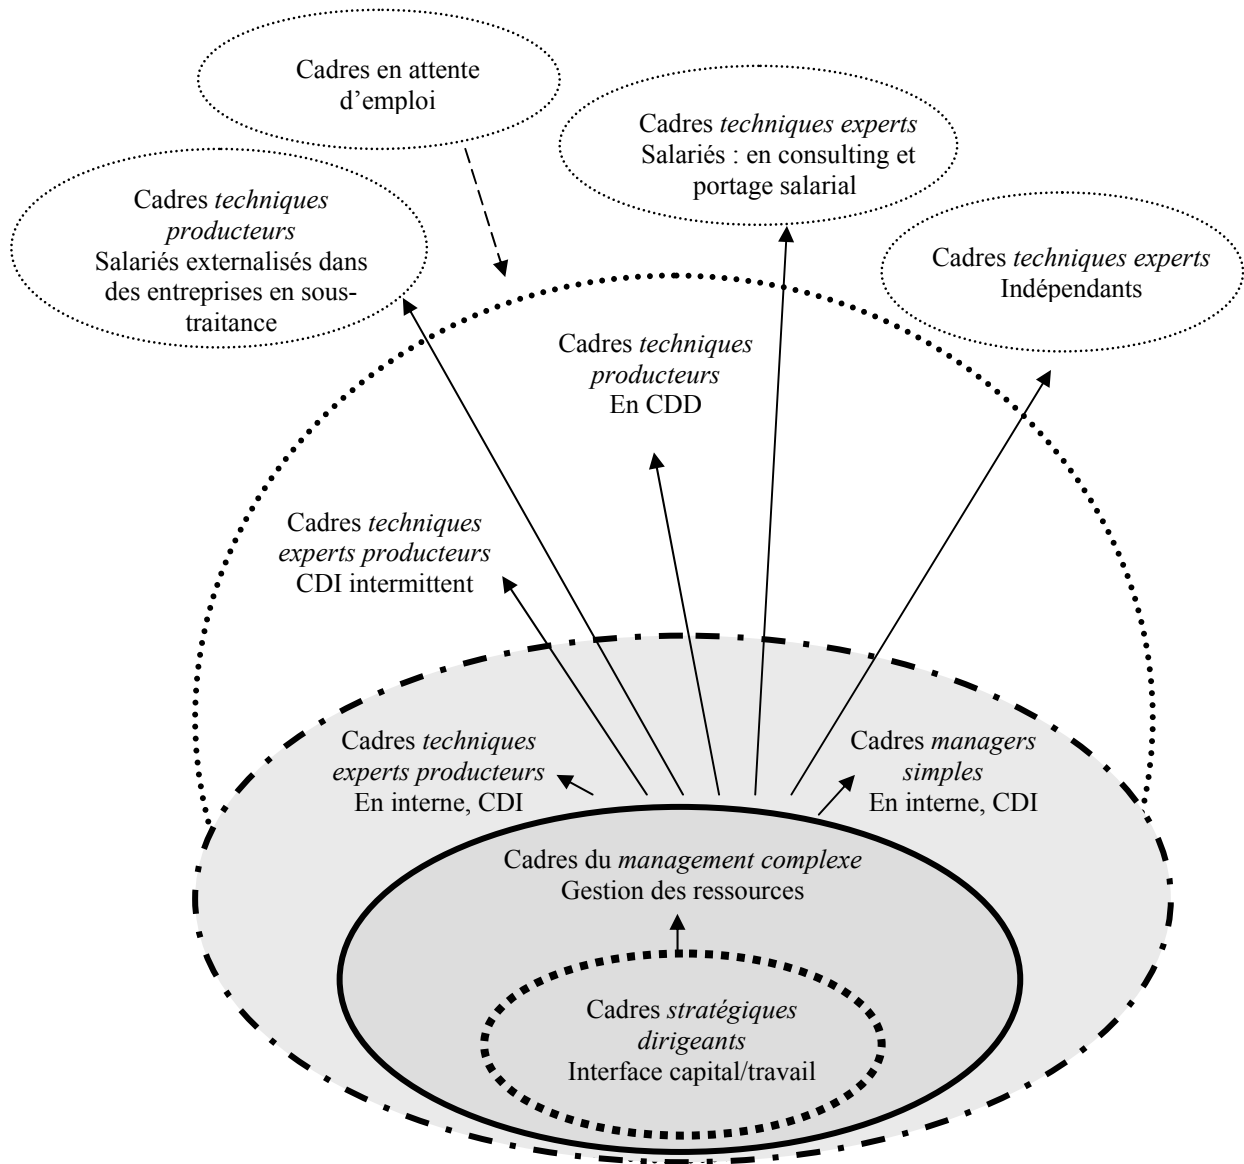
Cadres en attente d'emploi

Cadres *techniques experts*
Salariés : en consulting et portage salarial

Cadres *techniques producteurs*
Salariés externalisés dans des entreprises en sous-traitance

Cadres *techniques experts*
Indépendants

Cadres *techniques producteurs*
En CDD

Cadres *techniques experts producteurs*
CDI intermittent

Cadres *techniques experts producteurs*
En interne, CDI

Cadres *managers simples*
En interne, CDI

Cadres du *management complexe*
Gestion des ressources

Cadres *stratégiques dirigeants*
Interface capital/travail